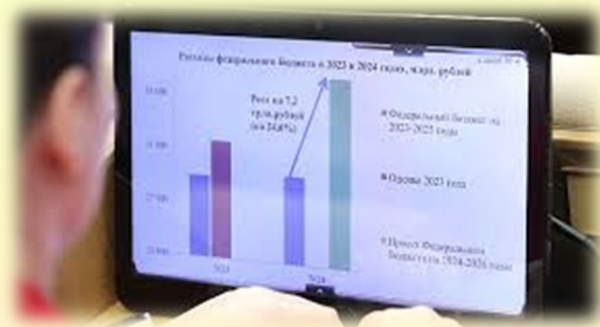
Расходы федерального бюджета в 2023 и 2024 годах, млрд. рублей

Рост на 7,2 трлн.рублей (или на 24,6%)

Федеральный бюджет на 2023-2025 годы

Оценка 2023 года

Проект Федерального бюджета на 2024-2026 годы

2023

2024

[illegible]
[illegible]
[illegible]
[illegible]